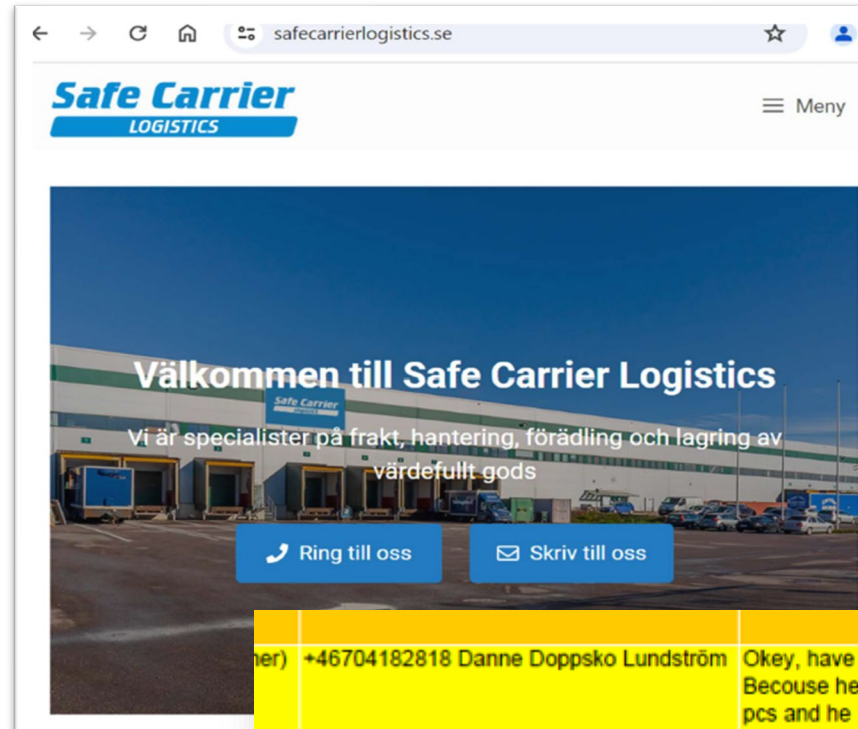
safecarrierlogistics.se

Safe Carrier
LOGISTICS

Meny

Safe Carrier

Välkommen till Safe Carrier Logistics

Vi är specialister på frakt, hantering, förädling och lagring av värdefullt gods

Ring till oss

Skriv till oss

| her) | +46704182818 Danne Doppsko Lundström | Okey, have Becouse he pcs and he |